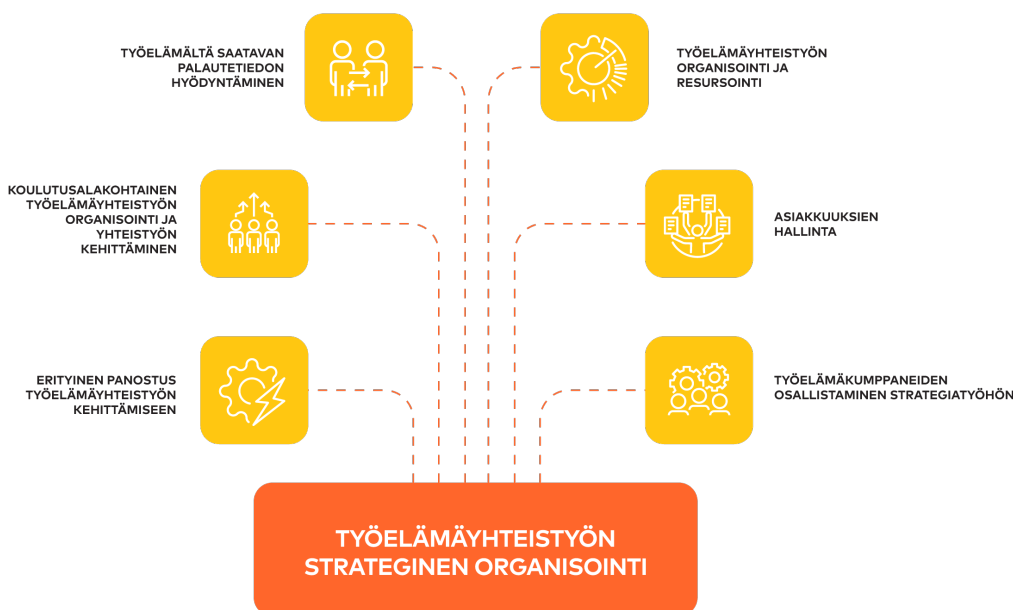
TYÖELÄMÄLTÄ SAATAVAN PALAUTETIEDON HYÖDYNTÄMINEN

TYÖELÄMÄYHTEISTYÖN ORGANISOINTI JA RESURSOINTI

KOULUTUSALAKOHTAINEN TYÖELÄMÄYHTEISTYÖN ORGANISOINTI JA YHTEISTYÖN KEHITTÄMINEN

ASIAKKUUKSIEN HALLINTA

ERITYINEN PANOSTUS TYÖELÄMÄYHTEISTYÖN KEHITTÄMISEEN

TYÖELÄMÄKUMPPANEIDEN OSALLISTAMINEN STRATEGIATYÖHÖN

TYÖELÄMÄYHTEISTYÖN STRATEGINEN ORGANISOINTI